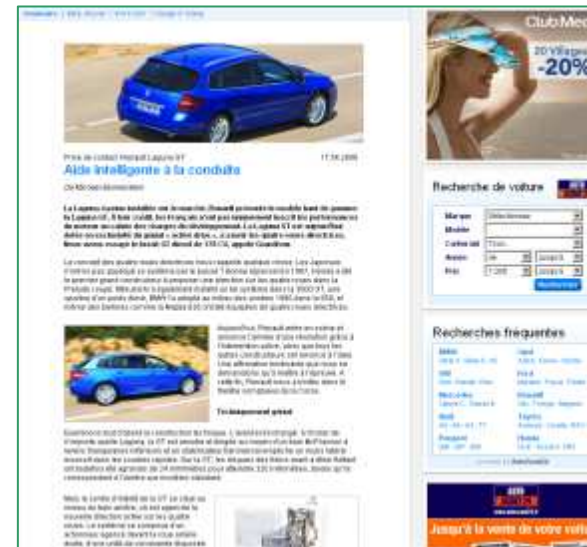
Club Med

20 Villages
-20%

Prise de contact Renault Laguna GT
17.06.2008

Aide intelligente à la conduite

Recherche de voiture

Marque
Modèle
Carburant
Années
Prix

Rechercher

Recherches fréquentes

Technique

Jusqu'à la vente de votre voiture